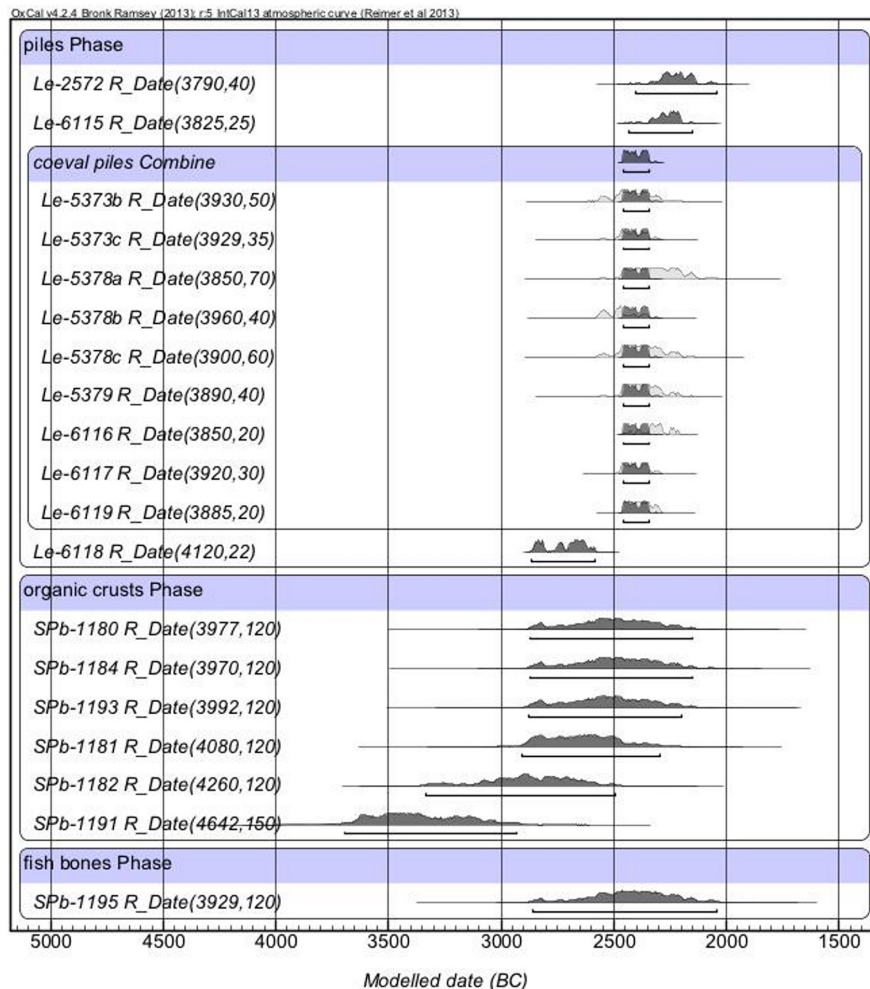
OxCal v4.2.4 Bronk Ramsey (2013); r:5 IntCal13 atmospheric curve (Reimer et al 2013)

piles Phase

Le-2572 R_Date(3790,40)

Le-6115 R_Date(3825,25)

coeval piles Combine

Le-5373b R_Date(3930,50)

Le-5373c R_Date(3929,35)

Le-5378a R_Date(3850,70)

Le-5378b R_Date(3960,40)

Le-5378c R_Date(3900,60)

Le-5379 R_Date(3890,40)

Le-6116 R_Date(3850,20)

Le-6117 R_Date(3920,30)

Le-6119 R_Date(3885,20)

Le-6118 R_Date(4120,22)

organic crusts Phase

SPb-1180 R_Date(3977,120)

SPb-1184 R_Date(3970,120)

SPb-1193 R_Date(3992,120)

SPb-1181 R_Date(4080,120)

SPb-1182 R_Date(4260,120)

SPb-1191 R_Date(4642,150)

fish bones Phase

SPb-1195 R_Date(3929,120)

5000 4500 4000 3500 3000 2500 2000 1500

Modelled date (BC)